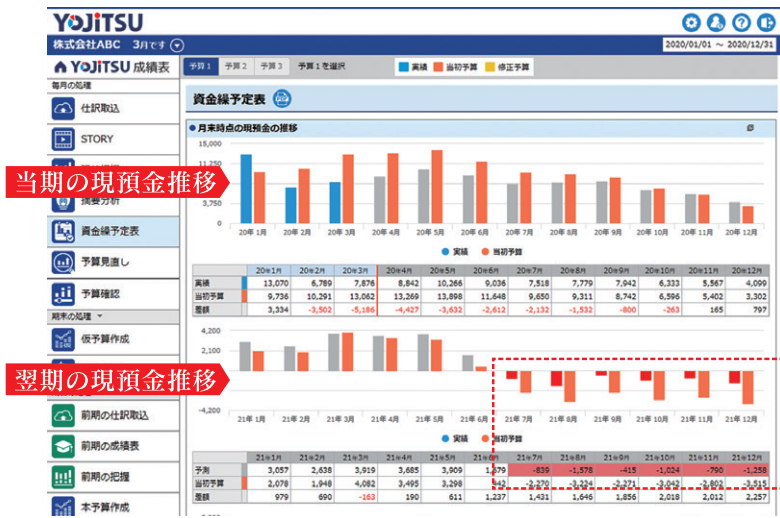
YOJiTSU

株式会社ABC 3月です

2020/01/01 ～ 2020/12/31

YOJiTSU 成績表

毎月の処理

仕訳取込

STORY

摘要分析

資金繰予定表

予算見直し

予算確認

期末の処理

仮予算作成

前期の仕訳取込

前期の成績表

前期の把握

本予算作成

予算1 予算2 予算3 予算1を選択

実績 当初予算 修正予算

資金繰予定表

● 月末時点の現預金の推移

当期の現預金推移

翌期の現預金推移

15,000
11,250
7,500
3,750
0

20年1月 20年2月 20年3月 20年4月 20年5月 20年6月 20年7月 20年8月 20年9月 20年10月 20年11月 20年12月

● 実績 ● 当初予算

| | 20年1月 | 20年2月 | 20年3月 | 20年4月 | 20年5月 | 20年6月 | 20年7月 | 20年8月 | 20年9月 | 20年10月 | 20年11月 | 20年12月 |
|---|---|---|---|---|---|---|---|---|---|---|---|---|
| 実績 | 13,070 | 6,789 | 7,876 | 8,842 | 10,266 | 9,036 | 7,518 | 7,779 | 7,942 | 6,333 | 5,567 | 4,099 |
| 当初予算 | 9,736 | 10,291 | 13,062 | 13,269 | 13,898 | 11,648 | 9,650 | 9,311 | 8,742 | 6,596 | 5,402 | 3,302 |
| 差額 | 3,334 | -3,502 | -5,186 | -4,427 | -3,632 | -2,612 | -2,132 | -1,532 | -800 | -263 | 165 | 797 |

4,200
2,100
0
-4,200

21年1月 21年2月 21年3月 21年4月 21年5月 21年6月 21年7月 21年8月 21年9月 21年10月 21年11月 21年12月

● 実績 ● 当初予算

| | 21年1月 | 21年2月 | 21年3月 | 21年4月 | 21年5月 | 21年6月 | 21年7月 | 21年8月 | 21年9月 | 21年10月 | 21年11月 | 21年12月 |
|---|---|---|---|---|---|---|---|---|---|---|---|---|
| 予測 | 3,057 | 2,638 | 3,919 | 3,685 | 3,909 | 1,579 | -839 | -1,578 | -415 | -1,024 | -790 | -1,258 |
| 当初予算 | 2,078 | 1,948 | 4,082 | 3,495 | 3,298 | 342 | -2,270 | -3,224 | -2,271 | -3,042 | -2,802 | -3,515 |
| 差額 | 979 | 690 | -163 | 190 | 611 | 1,237 | 1,431 | 1,646 | 1,856 | 2,018 | 2,012 | 2,257 |